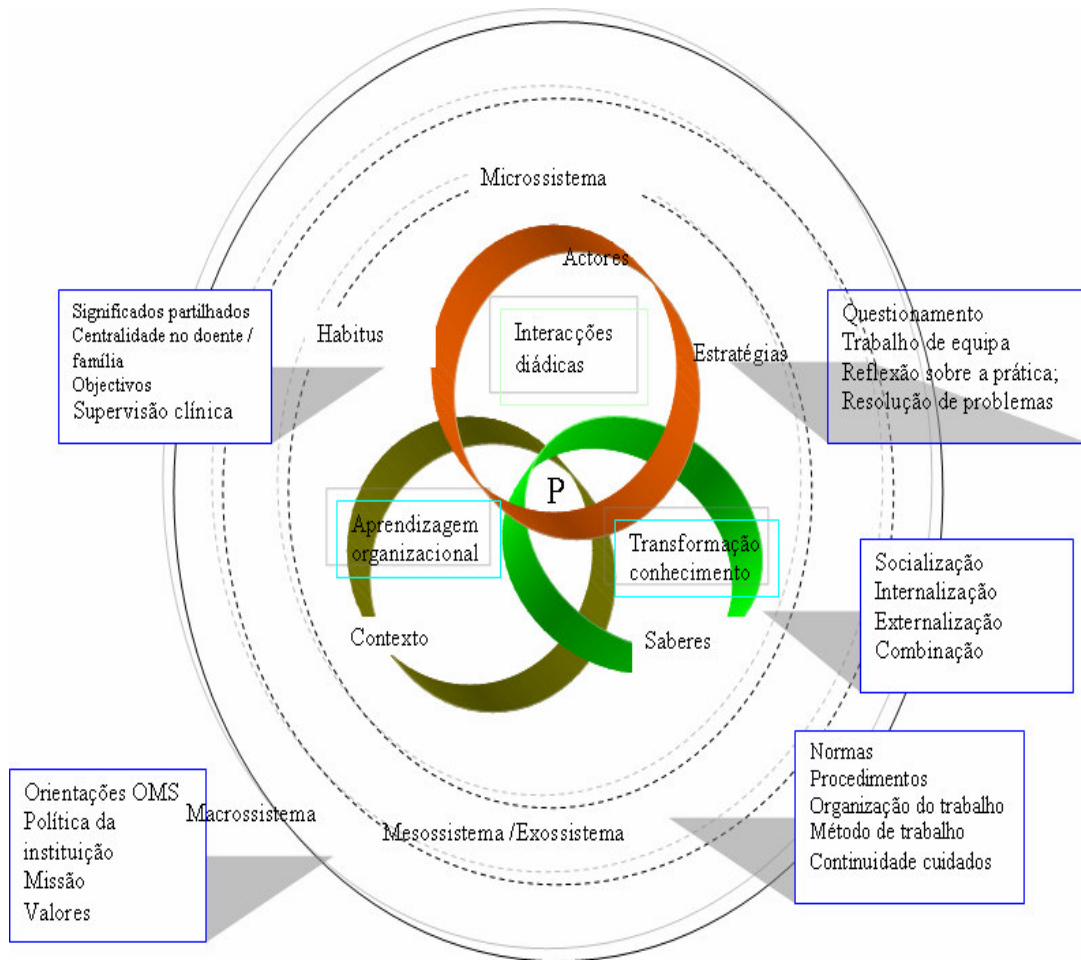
Microssistema

Actores

Significados partilhados
Centralidade no doente / família
Objectivos
Supervisão clínica

Habitus

Interacções diádicas

Estratégias

Questionamento
Trabalho de equipa
Reflexão sobre a prática;
Resolução de problemas

P

Aprendizagem organizacional

Transformação conhecimento

Socialização
Internalização
Externalização
Combinação

Contexto

Saberes

Normas
Procedimentos
Organização do trabalho
Método de trabalho
Continuidade cuidados

Orientações OMS
Política da instituição
Missão
Valores

Macrossistema

Mesossistema /Exossistema